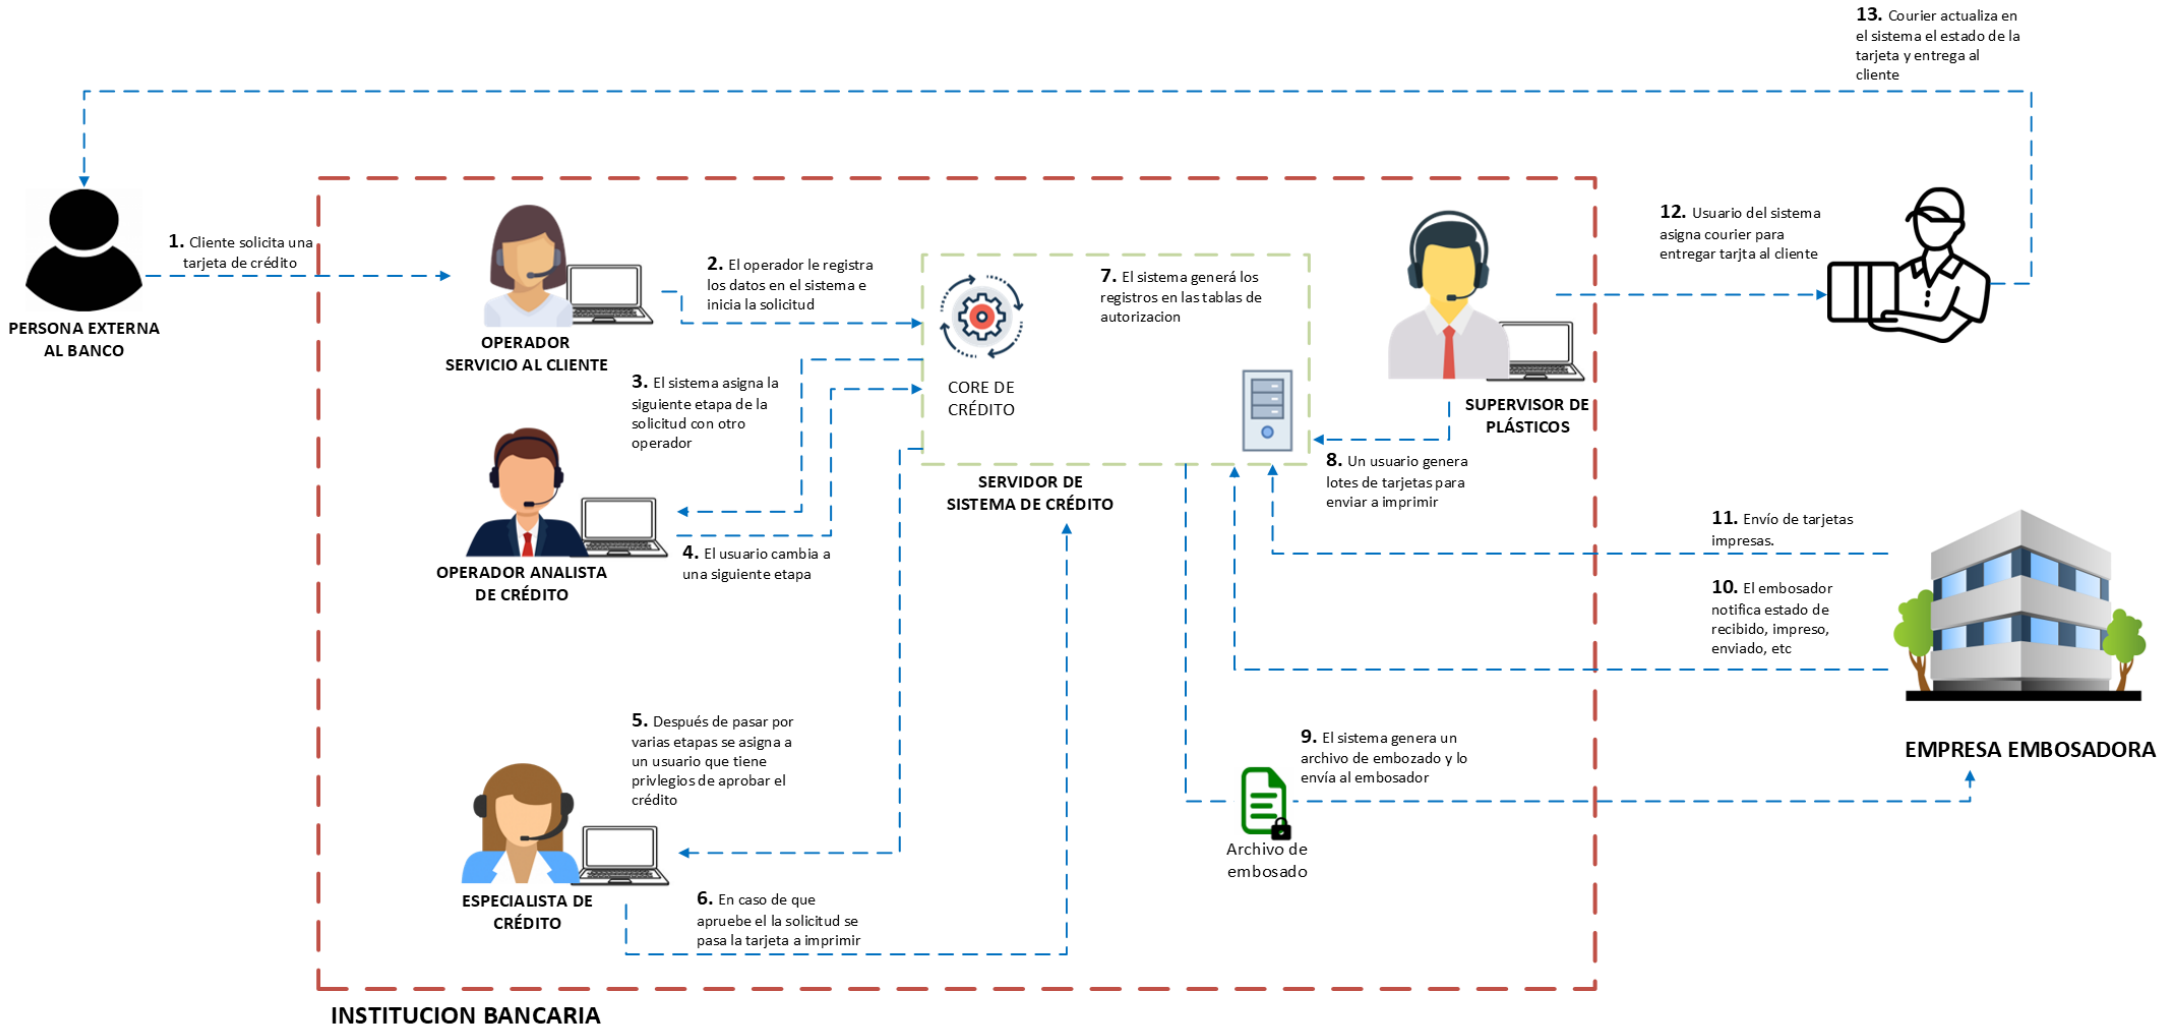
**13.** Courier actualiza en el sistema el estado de la tarjeta y entrega al cliente

**1.** Cliente solicita una tarjeta de crédito

PERSONA EXTERNA AL BANCO

OPERADOR SERVICIO AL CLIENTE

**2.** El operador le registra los datos en el sistema e inicia la solicitud

**7.** El sistema generá los registros en las tablas de autorizacion

CORE DE CRÉDITO

**12.** Usuario del sistema asigna courier para entregar tarjta al cliente

SUPERVISOR DE PLÁSTICOS

**3.** El sistema asigna la siguiente etapa de la solicitud con otro operador

**8.** Un usuario genera lotes de tarjetas para enviar a imprimir

SERVIDOR DE SISTEMA DE CRÉDITO

OPERADOR ANALISTA DE CRÉDITO

**4.** El usuario cambia a una siguiente etapa

**11.** Envío de tarjetas impresas.

**10.** El embosador notifica estado de recibido, impreso, enviado, etc

EMPRESA EMBOSADORA

**5.** Después de pasar por varias etapas se asigna a un usuario que tiene privlegios de aprobar el crédito

**9.** El sistema genera un archivo de embozado y lo envía al embosador

Archivo de embosado

ESPECIALISTA DE CRÉDITO

**6.** En caso de que apruebe el la solicitud se pasa la tarjeta a imprimir

INSTITUCION BANCARIA